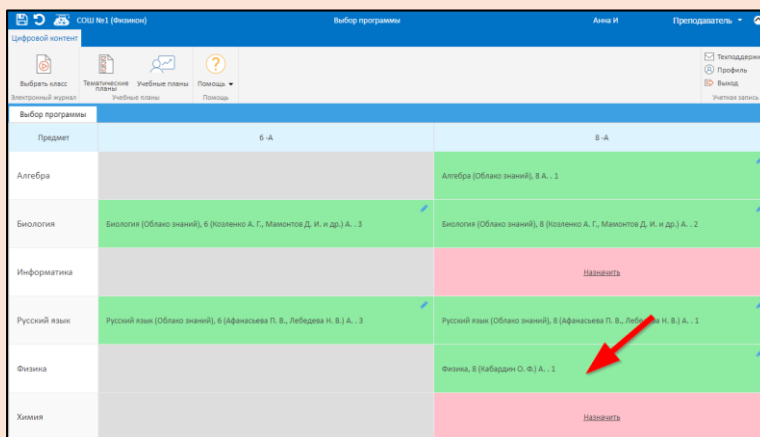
СОШ №1 (Физикон) Выбор программы Анна И Преподаватель

Цифровой контент

Выбрать класс
Электронный журнал

Тематические планы Учебные планы
Учебные планы

Помощь
Помощь

Техподдержка
Профиль
Выход
Учетная запись

Выбор программы

| Предмет | 6 -А | 8 -А |
|---|---|---|
| Алгебра | | Алгебра (Облако знаний), 8 А. . 1 |
| Биология | Биология (Облако знаний), 6 (Козленко А. Г., Мамонтов Д. И. и др.) А. . 3 | Биология (Облако знаний), 8 (Козленко А. Г., Мамонтов Д. И. и др.) А. . 2 |
| Информатика | | Назначить |
| Русский язык | Русский язык (Облако знаний), 6 (Афанасьева П. В., Лебедева Н. В.) А. . 3 | Русский язык (Облако знаний), 8 (Афанасьева П. В., Лебе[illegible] Н. В.) А. . 1 |
| Физика | | Физика, 8 (Кабардин О. Ф.) А. . 1 |
| Химия | | Назначить |